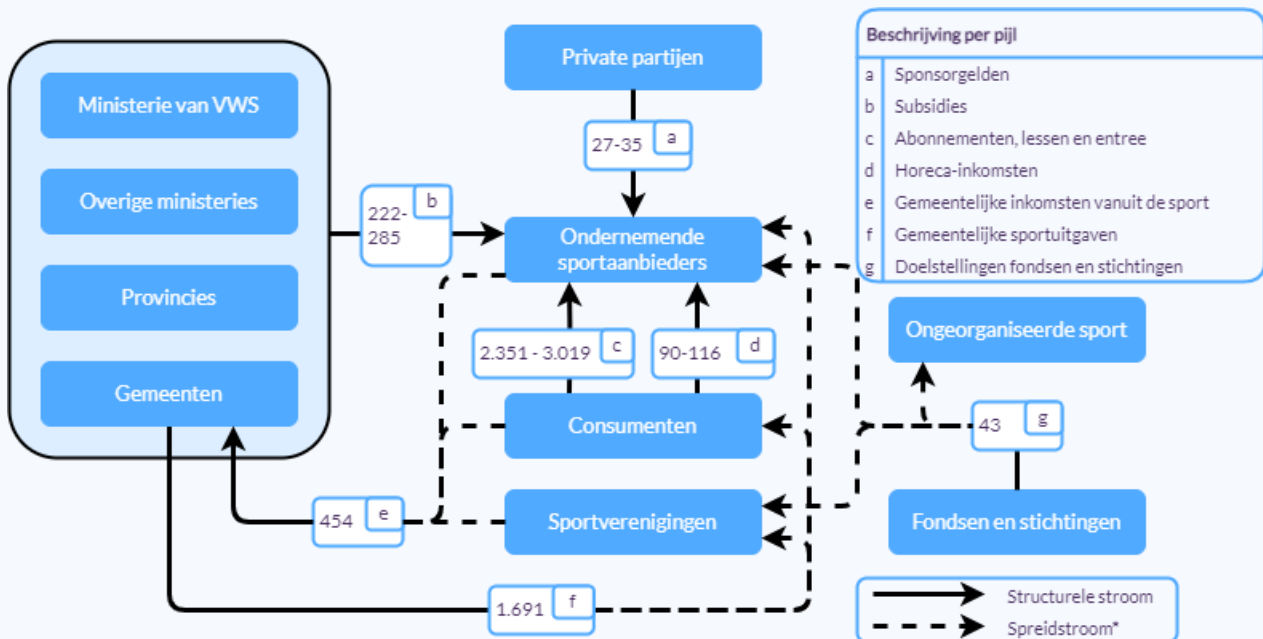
Ministerie van VWS

Overige ministeries

Provincies

Gemeenten

Private partijen

27-35 a

222-285 b

Ondernemende sportaanbieders

2.351 - 3.019 c

90-116 d

Consumenten

Sportverenigingen

454 e

1.691 f

Ongeorganiseerde sport

43 g

Fondsen en stichtingen

| Beschrijving per pijl | |
|---|---|
| a | Sponsorgelden |
| b | Subsidies |
| c | Abonnementen, lessen en entree |
| d | Horeca-inkomsten |
| e | Gemeentelijke inkomsten vanuit de sport |
| f | Gemeentelijke sportuitgaven |
| g | Doelstellingen fondsen en stichtingen |

Structurele stroom

Spreidstroom*